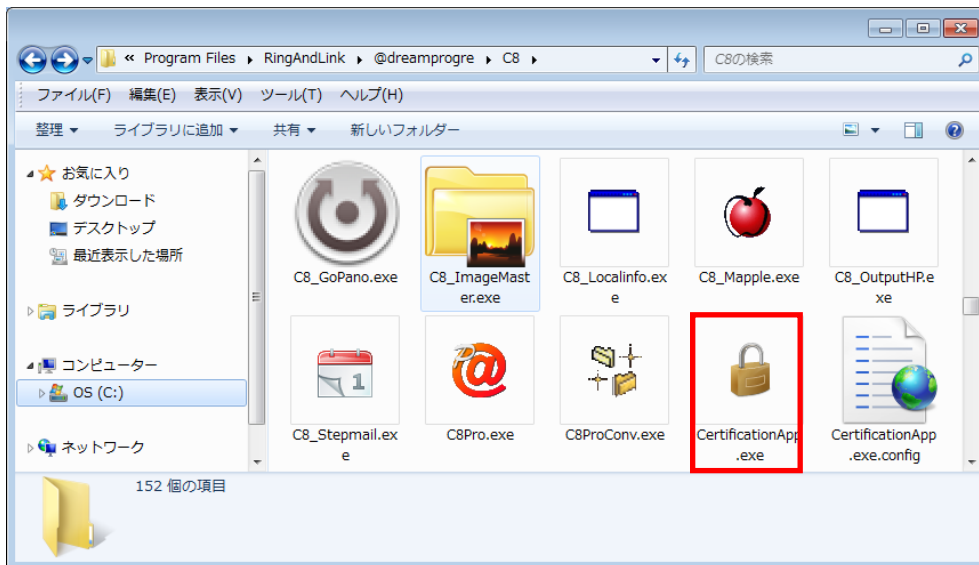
« Program Files ▸ RingAndLink ▸ @dreamprogre ▸ C8 ▸

C8の検索

ファイル(F) 編集(E) 表示(V) ツール(T) ヘルプ(H)

整理 ▾ ライブラリに追加 ▾ 共有 ▾ 新しいフォルダー

お気に入り
ダウンロード
デスクトップ
最近表示した場所

ライブラリ

コンピューター
OS (C:)

ネットワーク

C8_GoPano.exe
C8_ImageMaster.exe
C8_Localinfo.exe
C8_Mapple.exe
C8_OutputHP.exe
C8_Stepmail.exe
C8Pro.exe
C8ProConv.exe
CertificationApp.exe
CertificationApp.exe.config

152 個の項目